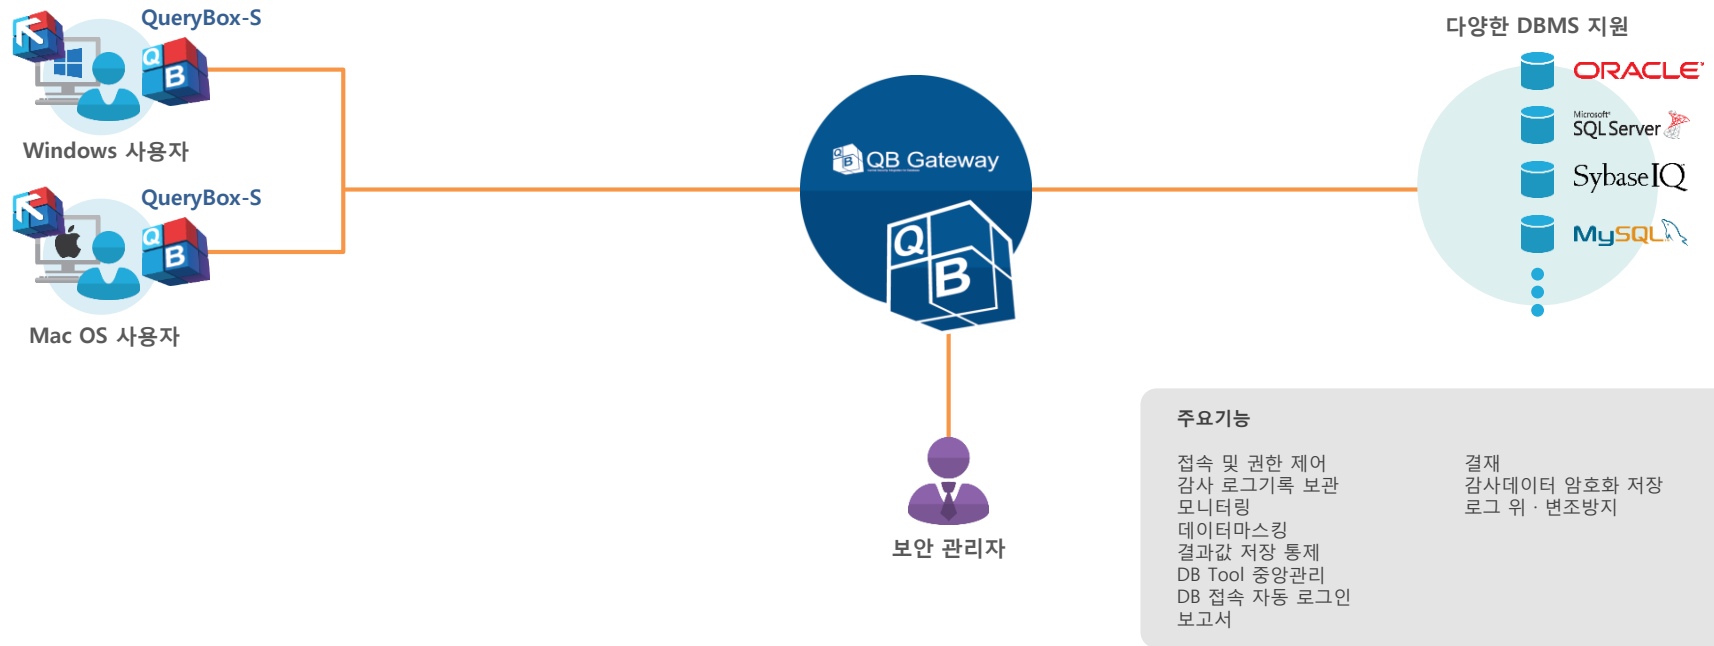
QueryBox-S

Windows 사용자

QueryBox-S

Mac OS 사용자

QB Gateway

보안 관리자

다양한 DBMS 지원

ORACLE

Microsoft SQL Server

Sybase IQ

MySQL

주요기능

접속 및 권한 제어
감사 로그기록 보관
모니터링
데이터마스킹
결과값 저장 통제
DB Tool 중앙관리
DB 접속 자동 로그인
보고서

결재
감사데이터 암호화 저장
로그 위 · 변조방지